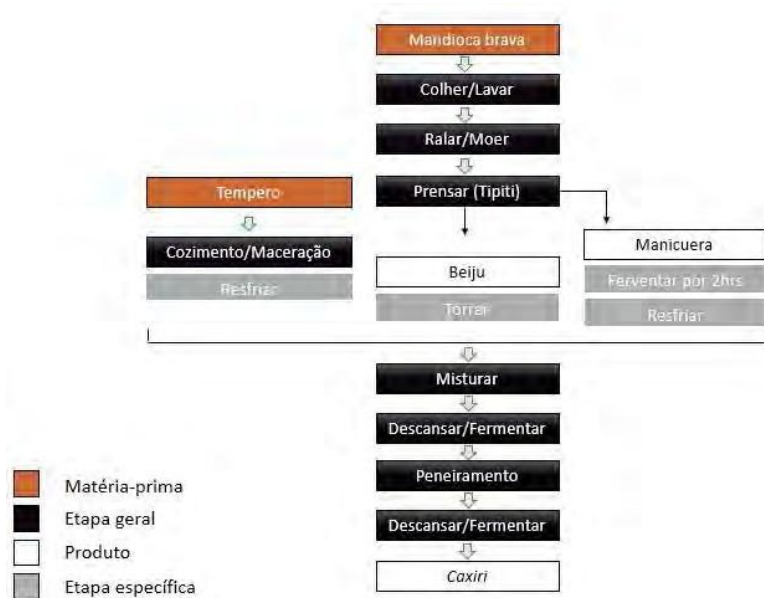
Mandioca brava

Colher/Lavar

Ralar/Moer

Prensar (Tipiti)

Tempero

Cozimento/Maceração

Resfriar

Beiju

Torrar

Manicuera

Ferventar por 2hrs

Resfriar

Misturar

Descansar/Fermentar

Peneiramento

Descansar/Fermentar

*Caxiri*

Matéria-prima
Etapa geral
Produto
Etapa específica